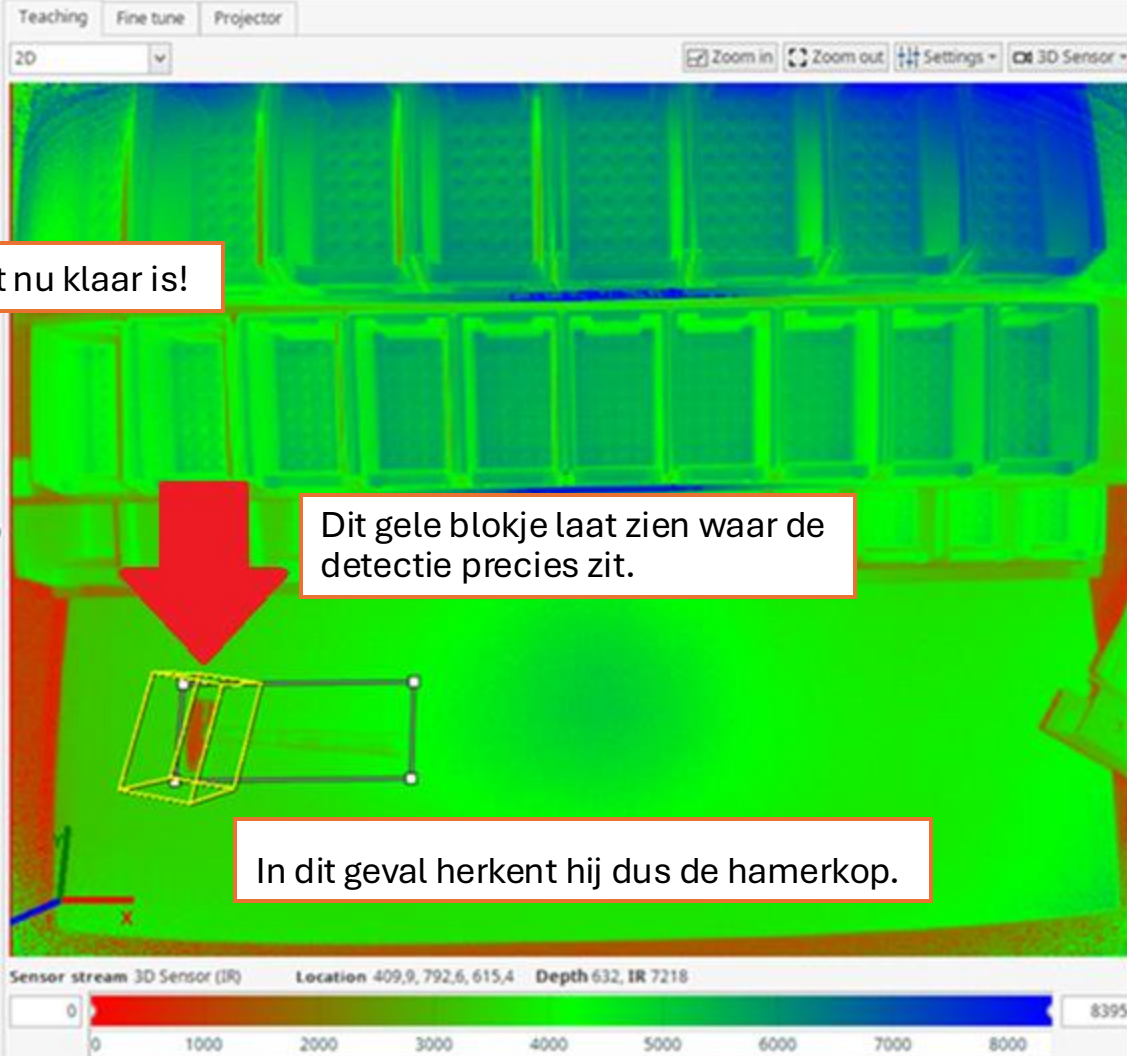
Teaching Fine tune Projector

2D

Zoom in Zoom out Settings 3D Sensor

t nu klaar is!

Dit gele blokje laat zien waar de detectie precies zit.

In dit geval herkent hij dus de hamerkop.

Sensor stream 3D Sensor (IR) Location 409,9, 792,6, 615,4 Depth 632, IR 7218

0

8395

0 1000 2000 3000 4000 5000 6000 7000 8000